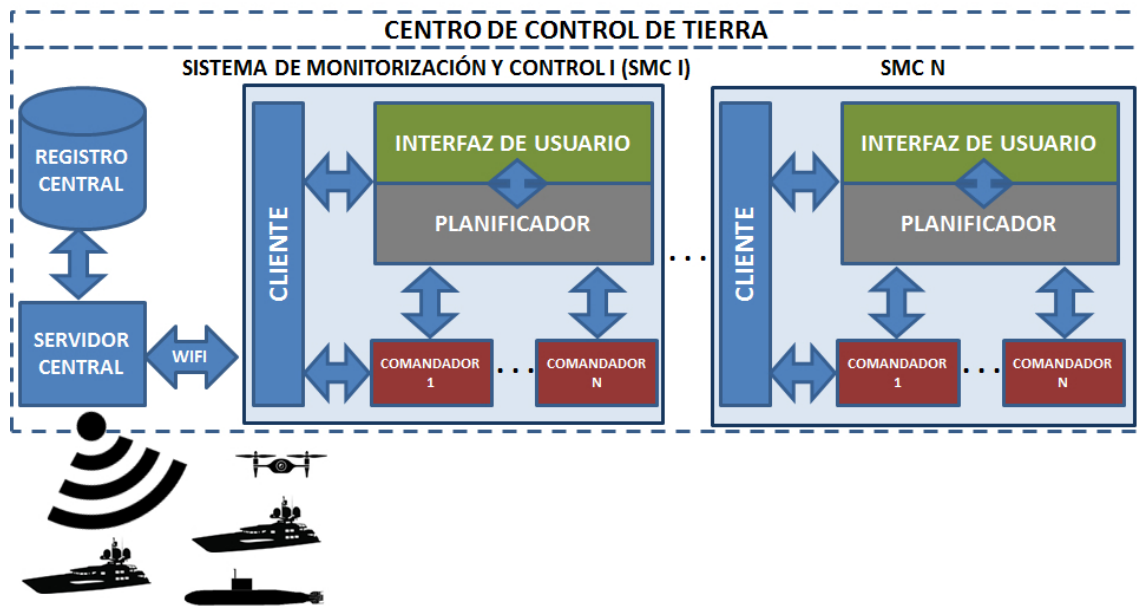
CENTRO DE CONTROL DE TIERRA

SISTEMA DE MONITORIZACIÓN Y CONTROL I (SMC I)

SMC N

REGISTRO CENTRAL

SERVIDOR CENTRAL

WIFI

CLIENTE

INTERFAZ DE USUARIO

PLANIFICADOR

COMANDADOR 1

. . .

COMANDADOR N

. . .

CLIENTE

INTERFAZ DE USUARIO

PLANIFICADOR

COMANDADOR 1

. . .

COMANDADOR N